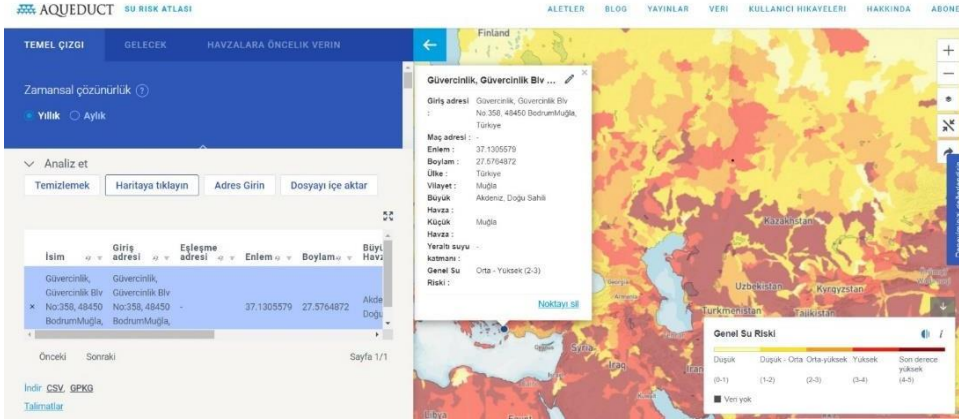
AQUEDUCT SU RISK ATLASI

ALETLER BLOG YAYINLAR VERI KULLANICI HIKAYELERI HAKKINDA ABONE

TEMEL ÇIZGI GELECEK HAVZALARA ÖNCELIK VERIN

Zamansal çözünürlük ?

Yıllık Aylık

Analiz et

Temizlemek Haritaya tıklayın Adres Girin Dosyayı içe aktar

| İsim | Giriş adresi | Eşleşme adresi | Enlem | Boylam | Büyü Havz |
|---|---|---|---|---|---|
| × Güvercinlik, Güvercinlik Blv No:358, 48450 BodrumMuğla, | Güvercinlik, Güvercinlik Blv No:358, 48450 BodrumMuğla, | - | 37.1305579 | 27.5764872 | Akde Doğu |

Önceki Sonraki Sayfa 1/1

İndir CSV, GPKG

Talimatlar

Güvercinlik, Güvercinlik Blv ...

Giriş adresi : Güvercinlik, Güvercinlik Blv No:358, 48450 BodrumMuğla, Türkiye
Maç adresi : -
Enlem : 37.1305579
Boylam : 27.5764872
Ülke : Türkiye
Vilayet : Muğla
Büyük Havza : Akdeniz, Doğu Sahili
Küçük Havza : Muğla
Yeraltı suyu katmanı : -
Genel Su Riski : Orta - Yüksek (2-3)

Noktayı sil

Finland
Kazakhstan
Uzbekistan
Kyrgyzstan
Turkmenistan
Tajikistan
Syria
Iraq
Iran
Libya
Egypt

Genel Su Riski

Düşük (0-1)
Düşük - Orta (1-2)
Orta-yüksek (2-3)
Yüksek (3-4)
Son derece yüksek (4-5)
Veri yok